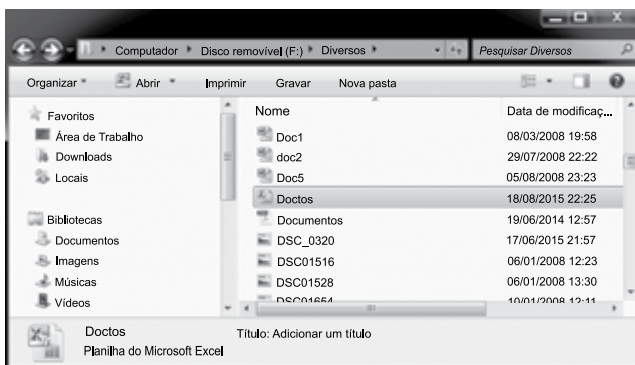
Computador ▸ Disco removível (F:) ▸ Diversos ▸

Pesquisar Diversos

Organizar ▾ Abrir ▾ Imprimir Gravar Nova pasta

Favoritos
Área de Trabalho
Downloads
Locais

Bibliotecas
Documentos
Imagens
Músicas
Vídeos

| Nome | Data de modificaç... |
|---|---|
| Doc1 | 08/03/2008 19:58 |
| doc2 | 29/07/2008 22:22 |
| Doc5 | 05/08/2008 23:23 |
| Doctos | 18/08/2015 22:25 |
| Documentos | 19/06/2014 12:57 |
| DSC_0320 | 17/06/2015 21:57 |
| DSC01516 | 06/01/2008 12:23 |
| DSC01528 | 06/01/2008 13:30 |
| DSC01654 | 10/01/2008 12:11 |

Doctos
Planilha do Microsoft Excel
Título: Adicionar um título